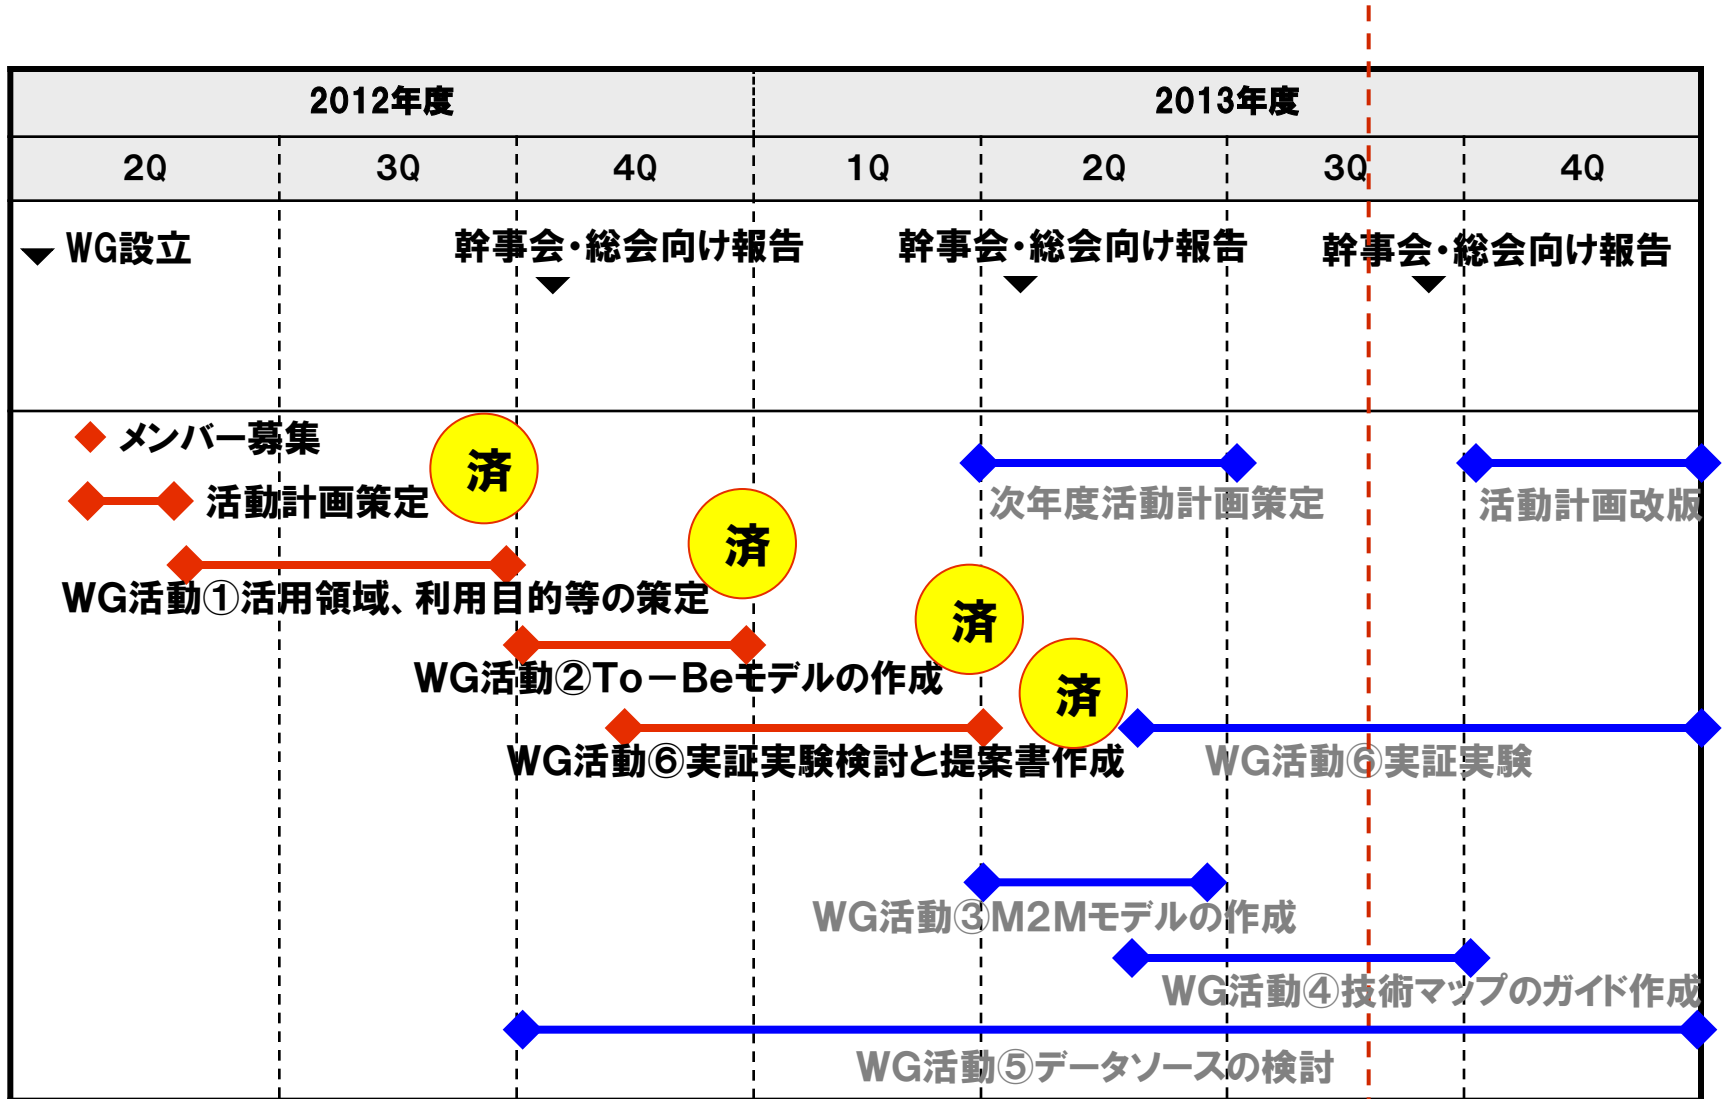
2012年度

2013年度

2Q

3Q

4Q

1Q

2Q

3Q

4Q

WG設立

幹事会・総会向け報告

幹事会・総会向け報告

幹事会・総会向け報告

メンバー募集

活動計画策定

済

次年度活動計画策定

活動計画改版

済

WG活動①活用領域、利用目的等の策定

済

WG活動②To－Beモデルの作成

済

WG活動⑥実証実験検討と提案書作成

WG活動⑥実証実験

WG活動③M2Mモデルの作成

WG活動④技術マップのガイド作成

WG活動⑤データソースの検討